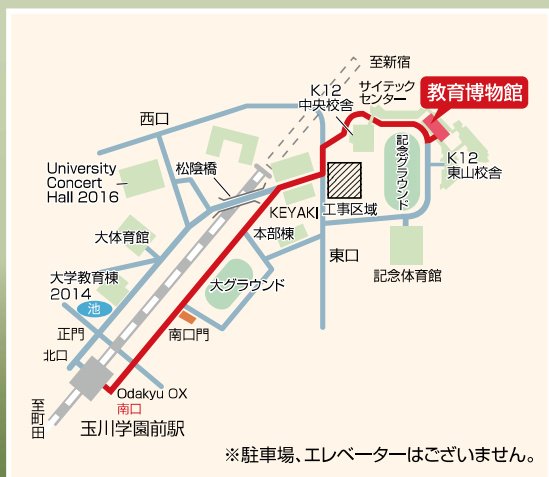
至新宿

K12
中央校舎

サイテック
センター

教育博物館

西口

記念グラウンド

K12
東山校舎

University
Concert
Hall 2016

松陰橋

KEYAKI

工事区域

大体育館

本部棟

東口

記念体育館

大学教育棟
2014

大グラウンド

池

正門

南口門

北口

Odakyu OX
南口

至町田

玉川学園前駅

※駐車場、エレベーターはございません。